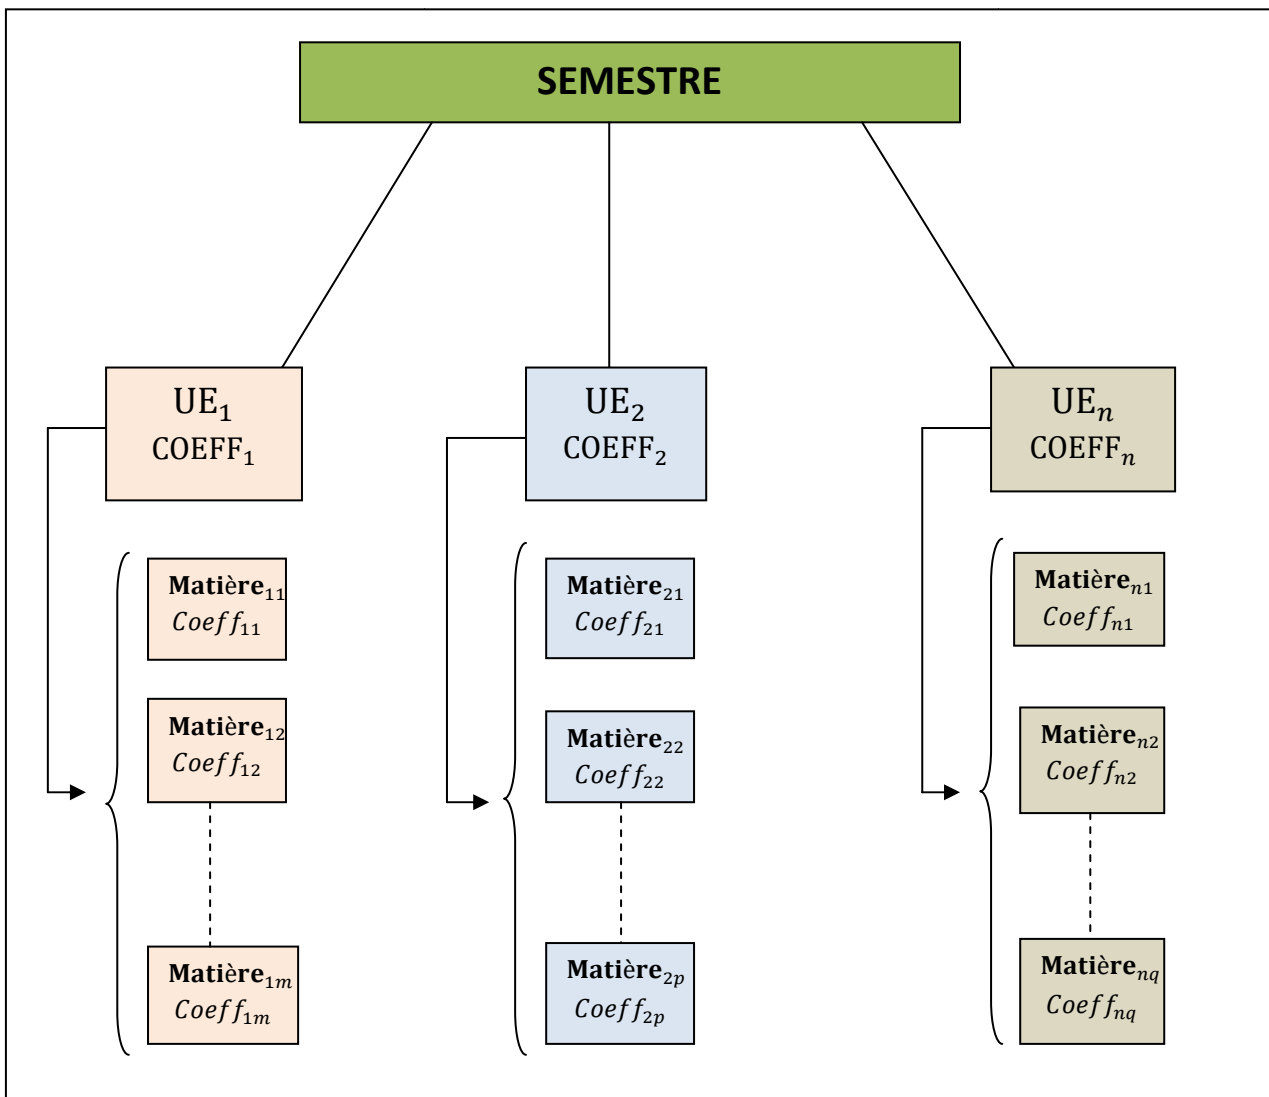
SEMESTRE

$\text{UE}_1$
$\text{COEFF}_1$

$\text{UE}_2$
$\text{COEFF}_2$

$\text{UE}_n$
$\text{COEFF}_n$

$\textbf{Matière}_{11}$
$Coeff_{11}$

$\textbf{Matière}_{12}$
$Coeff_{12}$

$\textbf{Matière}_{1m}$
$Coeff_{1m}$

$\textbf{Matière}_{21}$
$Coeff_{21}$

$\textbf{Matière}_{22}$
$Coeff_{22}$

$\textbf{Matière}_{2p}$
$Coeff_{2p}$

$\textbf{Matière}_{n1}$
$Coeff_{n1}$

$\textbf{Matière}_{n2}$
$Coeff_{n2}$

$\textbf{Matière}_{nq}$
$Coeff_{nq}$